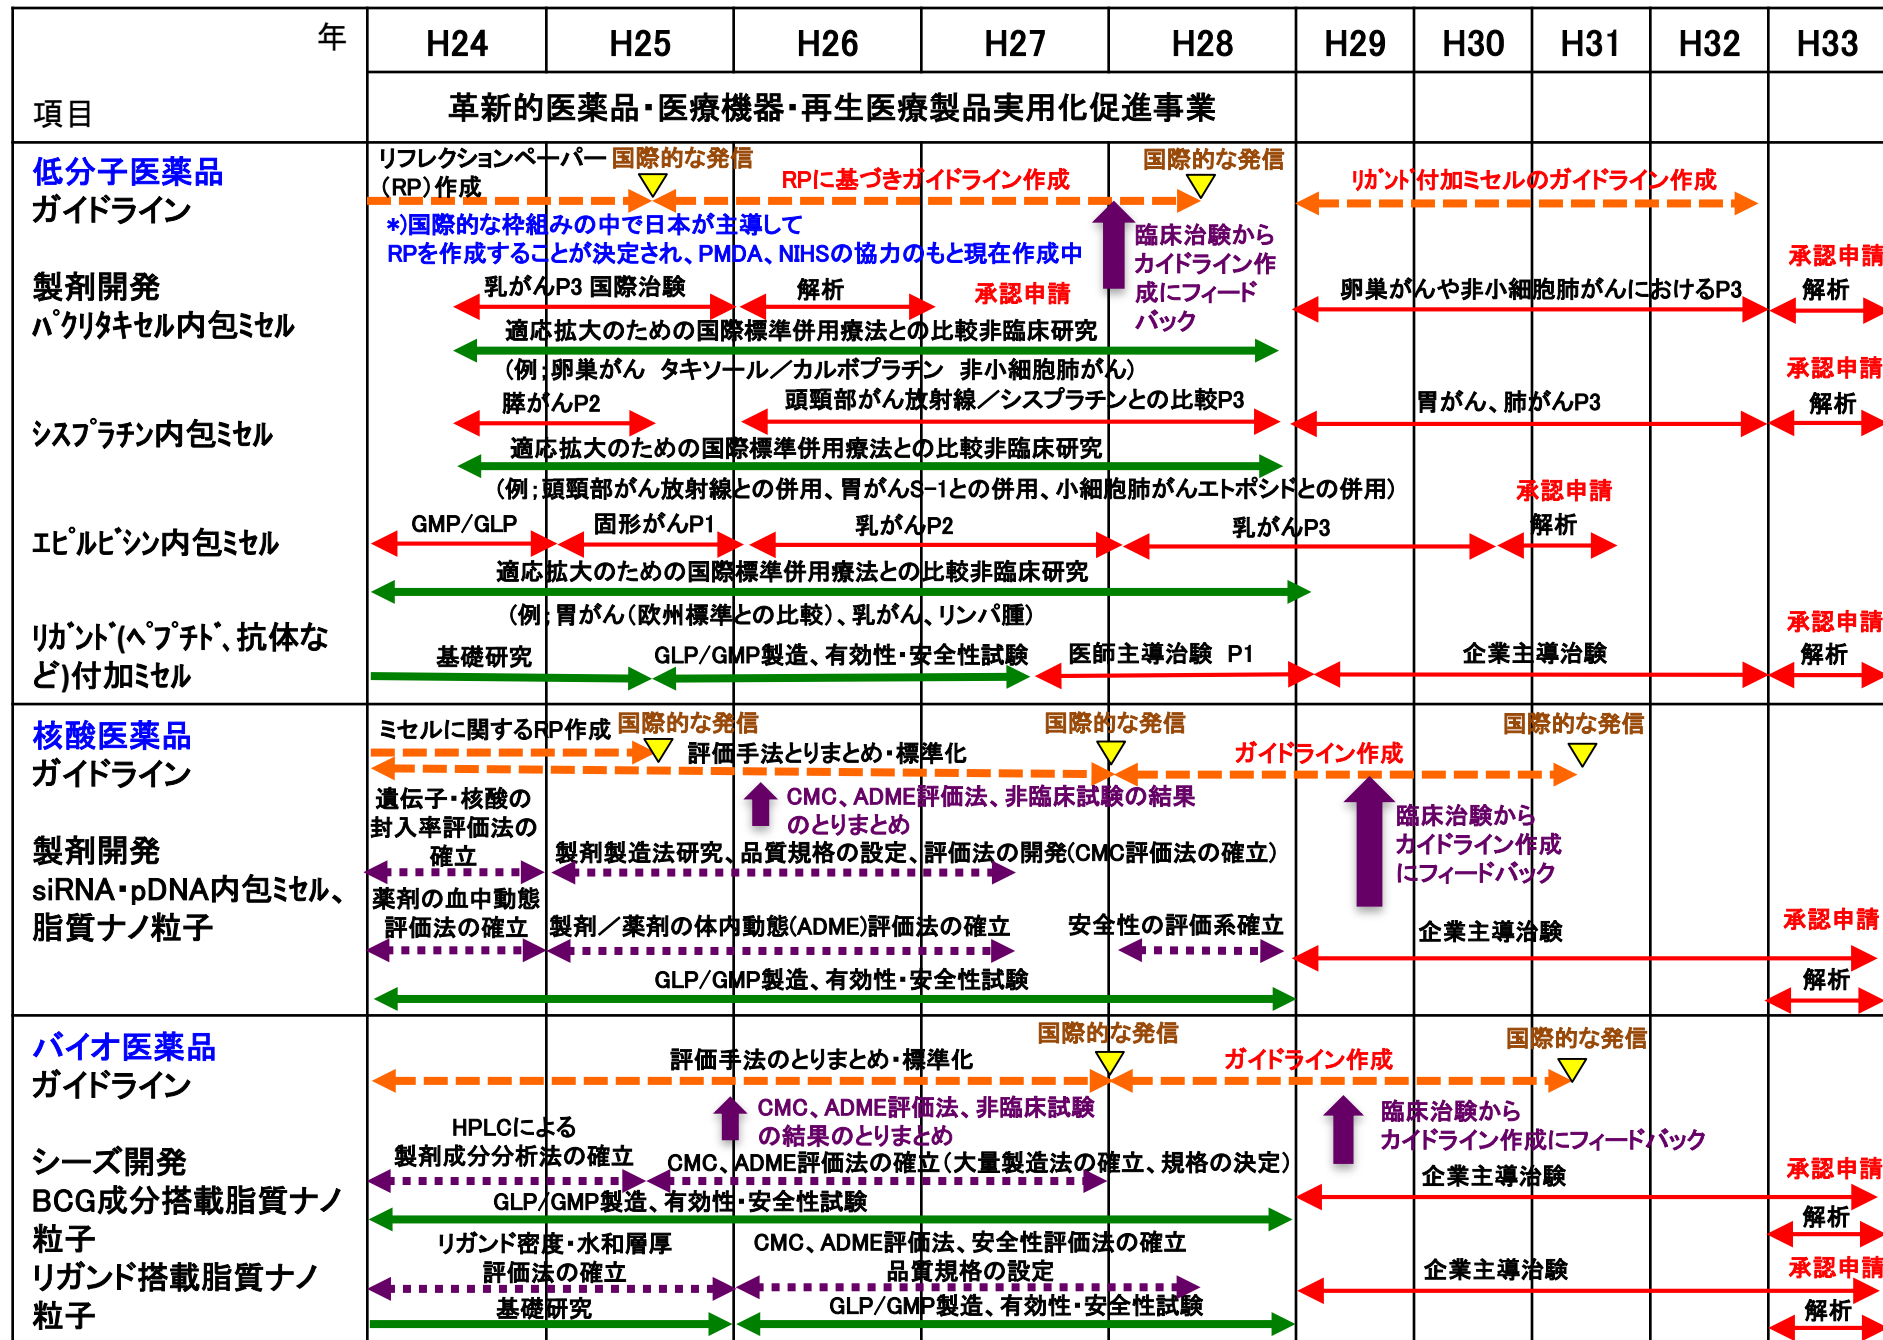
| 年<br>項目 | H24 | H25 | H26 | H27 | H28 | H29 | H30 | H31 | H32 | H33 |
|---|---|---|---|---|---|---|---|---|---|---|
| | 革新的医薬品・医療機器・再生医療製品実用化促進事業 | | | | | | | | | |

低分子医薬品
ガイドライン

リフレクションペーパー（RP）作成　国際的な発信　RPに基づきガイドライン作成　国際的な発信　ﾘｶﾞﾝﾄﾞ付加ミセルのガイドライン作成

*)国際的な枠組みの中で日本が主導して RPを作成することが決定され、PMDA、NIHSの協力のもと現在作成中

臨床治験から ガイドライン作成にフィードバック

製剤開発
ﾊﾟｸﾘﾀｷｾﾙ内包ミセル

乳がんP3 国際治験　解析　承認申請　卵巣がんや非小細胞肺がんにおけるP3　承認申請　解析

適応拡大のための国際標準併用療法との比較非臨床研究
（例；卵巣がん　タキソール／カルボプラチン　非小細胞肺がん）

ｼｽﾌﾟﾗﾁﾝ内包ミセル

膵がんP2　頭頸部がん放射線／シスプラチンとの比較P3　胃がん、肺がんP3　承認申請　解析

適応拡大のための国際標準併用療法との比較非臨床研究
（例；頭頸部がん放射線との併用、胃がんS-1との併用、小細胞肺がんエトポシドとの併用）

ｴﾋﾟﾙﾋﾞｼﾝ内包ミセル

GMP/GLP　固形がんP1　乳がんP2　乳がんP3　承認申請　解析

適応拡大のための国際標準併用療法との比較非臨床研究
（例；胃がん（欧州標準との比較）、乳がん、リンパ腫）

ﾘｶﾞﾝﾄﾞ(ﾍﾟﾌﾟﾁﾄﾞ、抗体など)付加ミセル

基礎研究　GLP/GMP製造、有効性・安全性試験　医師主導治験　P1　企業主導治験　承認申請　解析

核酸医薬品
ガイドライン

ミセルに関するRP作成　国際的な発信　評価手法とりまとめ・標準化　国際的な発信　ガイドライン作成　国際的な発信

CMC、ADME評価法、非臨床試験の結果のとりまとめ

臨床治験から カイドライン作成 にフィードバック

製剤開発
siRNA・pDNA内包ミセル、脂質ナノ粒子

遺伝子・核酸の封入率評価法の確立　製剤製造法研究、品質規格の設定、評価法の開発(CMC評価法の確立)

薬剤の血中動態評価法の確立　製剤／薬剤の体内動態(ADME)評価法の確立　安全性の評価系確立　企業主導治験　承認申請

GLP/GMP製造、有効性・安全性試験　解析

バイオ医薬品
ガイドライン

評価手法のとりまとめ・標準化　国際的な発信　ガイドライン作成　国際的な発信

CMC、ADME評価法、非臨床試験の結果のとりまとめ

臨床治験から カイドライン作成にフィードバック

シーズ開発
BCG成分搭載脂質ナノ粒子

HPLCによる製剤成分分析法の確立　CMC、ADME評価法の確立（大量製造法の確立、規格の決定）　企業主導治験　承認申請

GLP/GMP製造、有効性・安全性試験　解析

リガンド搭載脂質ナノ粒子

リガンド密度・水和層厚評価法の確立　CMC、ADME評価法、安全性評価法の確立 品質規格の設定　企業主導治験　承認申請

基礎研究　GLP/GMP製造、有効性・安全性試験　解析